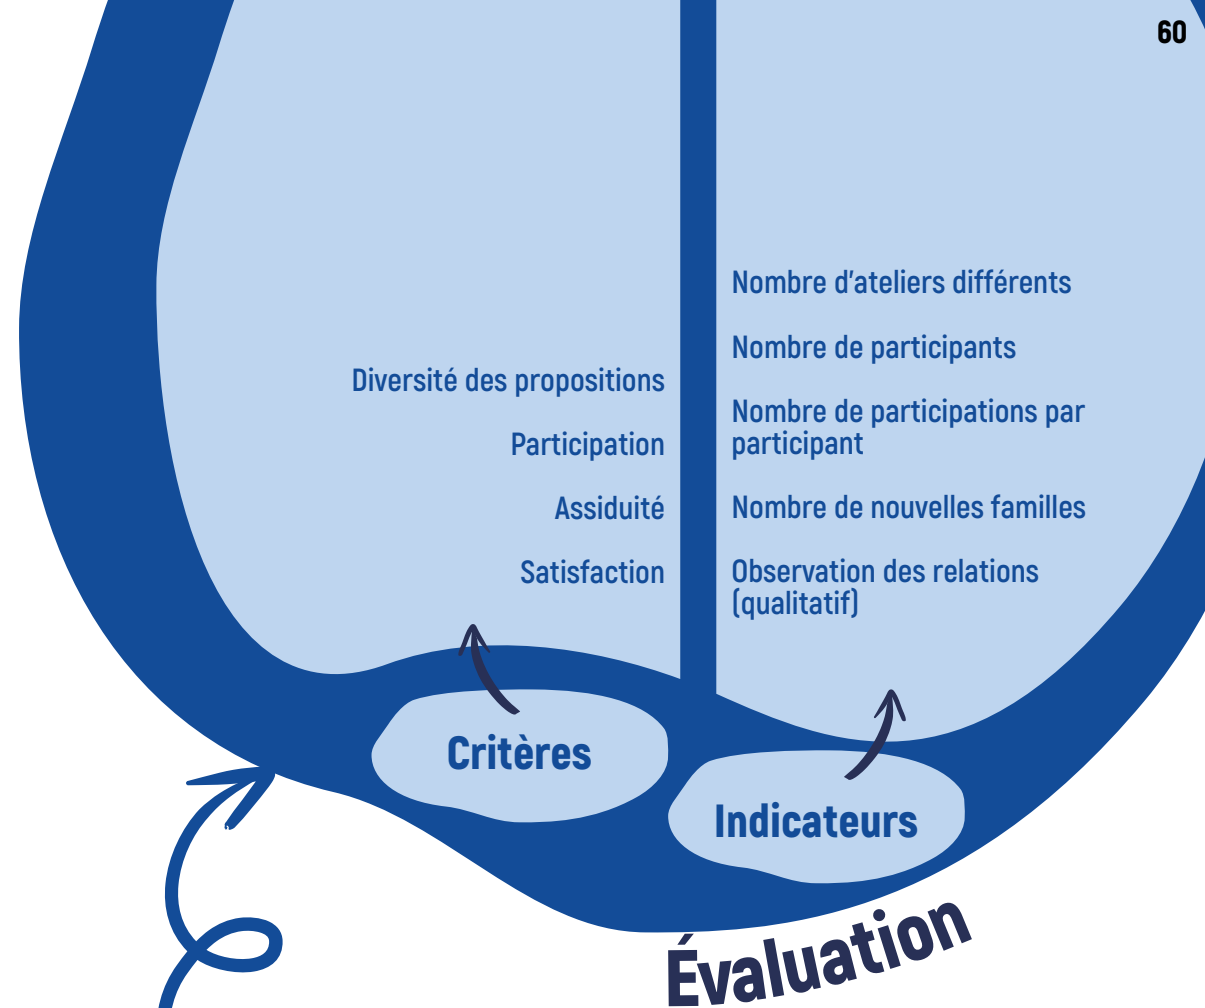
60

Diversité des propositions

Participation

Assiduité

Satisfaction

Nombre d'ateliers différents

Nombre de participants

Nombre de participations par participant

Nombre de nouvelles familles

Observation des relations (qualitatif)

Critères

Indicateurs

Évaluation